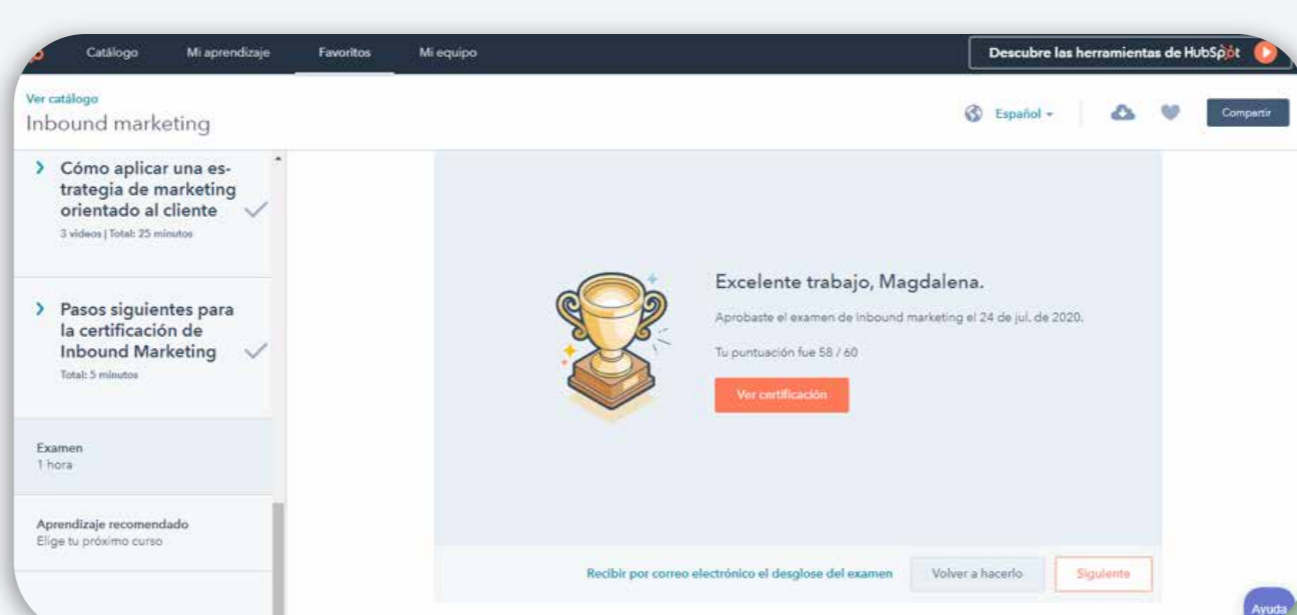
Catálogo Mi aprendizaje Favoritos Mi equipo

Descubre las herramientas de HubSpot

Ver catálogo

Inbound marketing

Español

Compartir

Cómo aplicar una estrategia de marketing orientado al cliente

3 videos | Total: 25 minutos

Pasos siguientes para la certificación de Inbound Marketing

Total: 5 minutos

Examen
1 hora

Aprendizaje recomendado
Elige tu próximo curso

Excelente trabajo, Magdalena.

Aprobaste el examen de Inbound marketing el 24 de jul. de 2020.

Tu puntuación fue 58 / 60

Ver certificación

Recibir por correo electrónico el desglose del examen

Volver a hacerlo

Siguiente

Ayuda